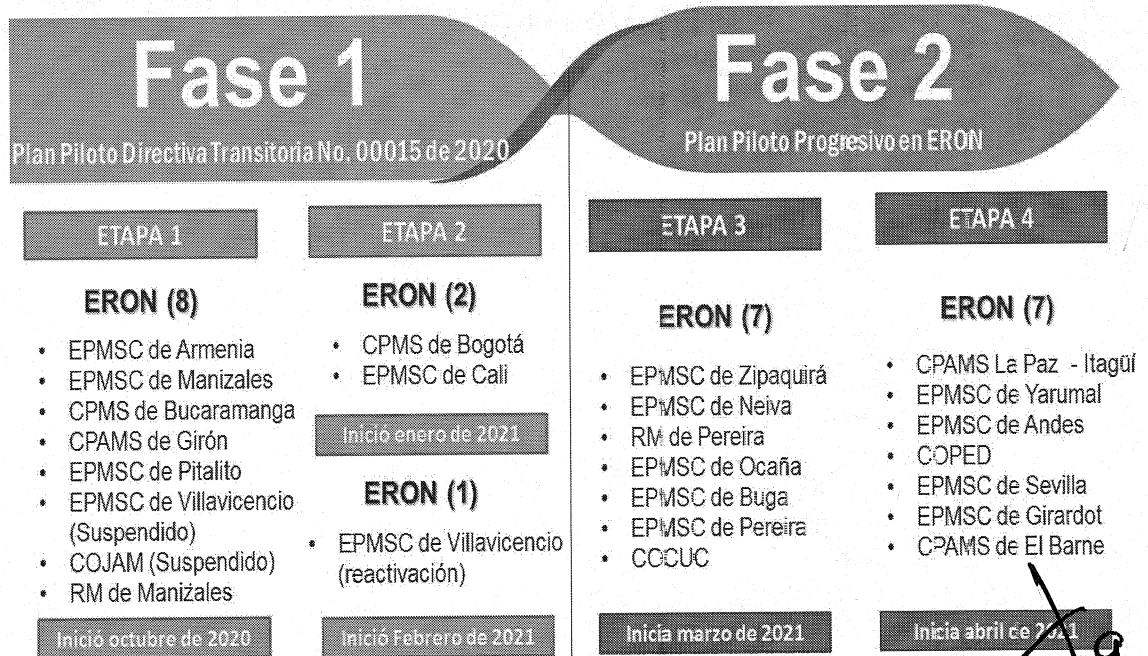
Fase 1

Plan Piloto Directiva Transitoria No. 00015 de 2020

Fase 2

Plan Piloto Progresivo en ERON

ETAPA 1

ERON (8)

- EPMSC de Armenia
- EPMSC de Manizales
- CPMS de Bucaramanga
- CPAMS de Girón
- EPMSC de Pitalito
- EPMSC de Villavicencio (Suspendido)
- COJAM (Suspendido)
- RM de Manizales

Inicio octubre de 2020

ETAPA 2

ERON (2)

- CPMS de Bogotá
- EPMSC de Cali

Inició enero de 2021

ERON (1)

- EPMSC de Villavicencio (reactivación)

Inició Febrero de 2021

ETAPA 3

ERON (7)

- EPMSC de Zipaquirá
- EPMSC de Neiva
- RM de Pereira
- EPMSC de Ocaña
- EPMSC de Buga
- EPMSC de Pereira
- COCUC

Inicia marzo de 2021

ETAPA 4

ERON (7)

- CPAMS La Paz - Itagüí
- EPMSC de Yarumal
- EPMSC de Andes
- COPED
- EPMSC de Sevilla
- EPMSC de Girardot
- CPAMS de El Barne

Inicia abril de 2021